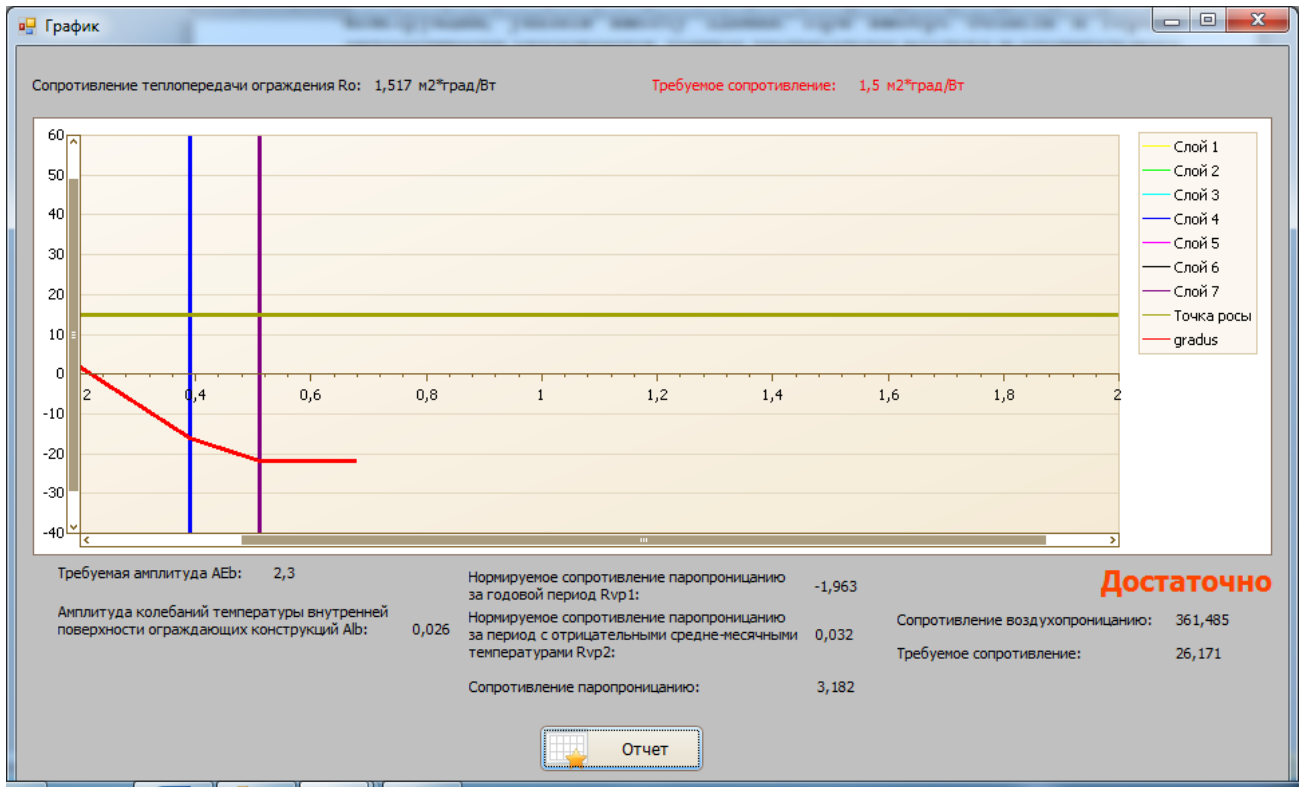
График

Сопротивление теплопередачи ограждения Ro: 1,517 м2*град/Вт

Требуемое сопротивление: 1,5 м2*град/Вт

60
50
40
30
20
10
0
-10
-20
-30
-40

2
0,4
0,6
0,8
1
1,2
1,4
1,6
1,8
2

Слой 1
Слой 2
Слой 3
Слой 4
Слой 5
Слой 6
Слой 7
Точка росы
gradus

Требуемая амплитуда AEb: 2,3

Амплитуда колебаний температуры внутренней поверхности ограждающих конструкций Alb: 0,026

Нормируемое сопротивление паропроницанию за годовой период Rvp1: -1,963

Нормируемое сопротивление паропроницанию за период с отрицательными средне-месячными температурами Rvp2: 0,032

Сопротивление паропроницанию: 3,182

Достаточно

Сопротивление воздухопроницанию: 361,485

Требуемое сопротивление: 26,171

Отчет